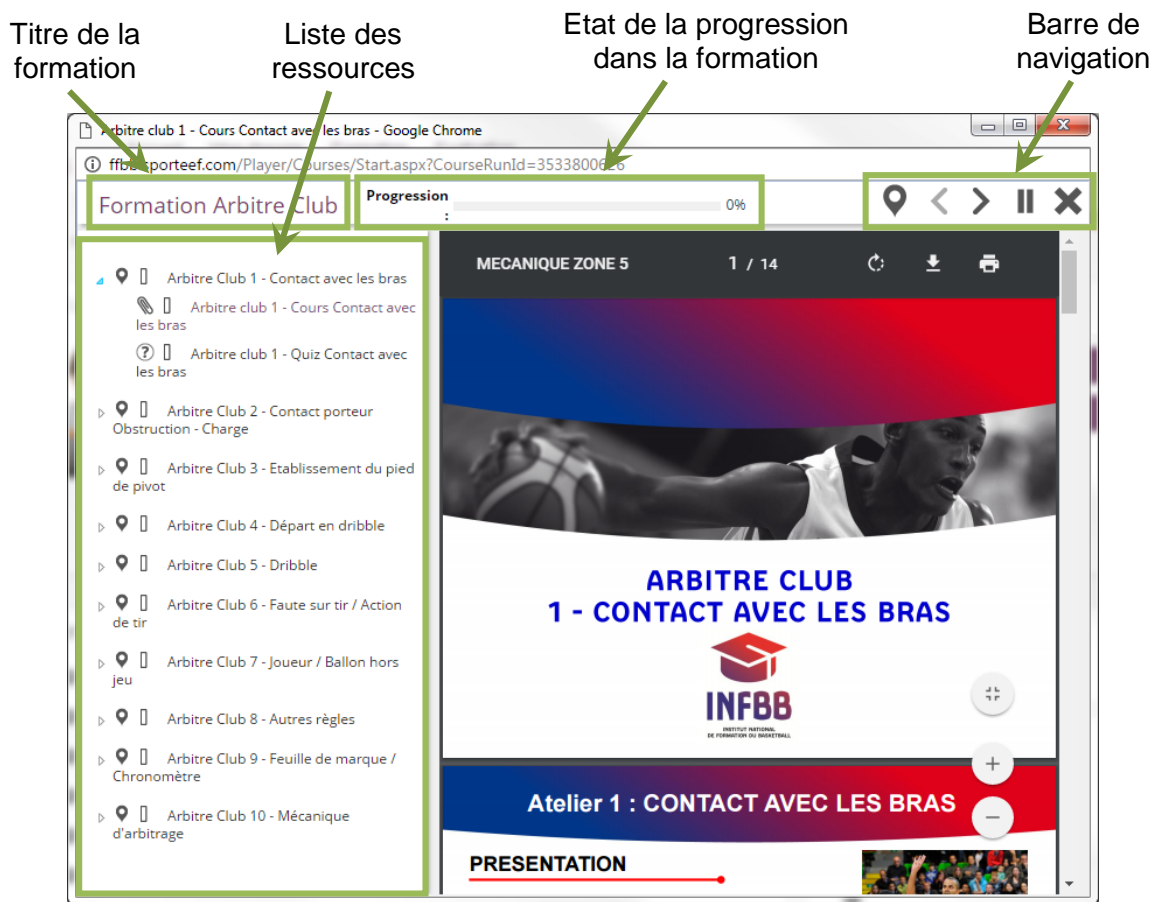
Titre de la formation

Liste des ressources

Etat de la progression dans la formation

Barre de navigation

Arbitre club 1 - Cours Contact avec les bras - Google Chrome

ffbbsporteef.com/Player/Courses/Start.aspx?CourseRunId=353380066

Formation Arbitre Club

Progression :

0%

Arbitre Club 1 - Contact avec les bras

Arbitre club 1 - Cours Contact avec les bras

Arbitre club 1 - Quiz Contact avec les bras

Arbitre Club 2 - Contact porteur Obstruction - Charge

Arbitre Club 3 - Etablissement du pied de pivot

Arbitre Club 4 - Départ en dribble

Arbitre Club 5 - Dribble

Arbitre Club 6 - Faute sur tir / Action de tir

Arbitre Club 7 - Joueur / Ballon hors jeu

Arbitre Club 8 - Autres règles

Arbitre Club 9 - Feuille de marque / Chronomètre

Arbitre Club 10 - Mécanique d'arbitrage

MECANIQUE ZONE 5

1 / 14

ARBITRE CLUB
1 - CONTACT AVEC LES BRAS

INFBB

INSTITUT NATIONAL DE FORMATION DU BASKETBALL

Atelier 1 : CONTACT AVEC LES BRAS

PRESENTATION